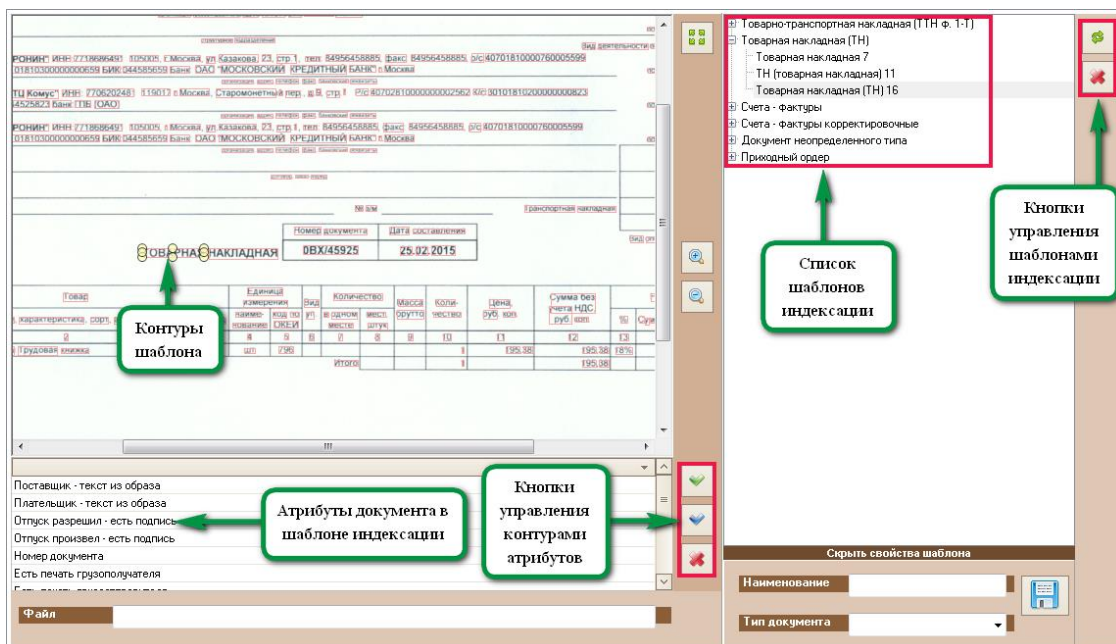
РОНИН" ИНН 7718686491 105005, г.Москва, ул Казакова, 23, стр 1, тел 84956458885, факс 84956458885, р/с 40701810000760005599 01810300000000659 БИК 044585659 Банк ОАО "МОСКОВСКИЙ КРЕДИТНЫЙ БАНК" г.Москва

ТЦ Комус" ИНН 7706202481 119017 г.Москва, Старомонетный пер., д.9, стр.1 Р/с 40702810000000002562 К/с 30101810200000000823 4525823 банк ПБ (ОАО)

РОНИН" ИНН 7718686491 105005, г.Москва, ул Казакова, 23, стр 1, тел 84956458885, факс 84956458885, р/с 40701810000760005599 01810300000000659 БИК 044585659 Банк ОАО "МОСКОВСКИЙ КРЕДИТНЫЙ БАНК" г.Москва

Вид деятельности

№ бля

транспортная накладная

| Номер документа | Дата составления |
|---|---|
| DBX/45925 | 25.02.2015 |

ТОВАРНАЯ НАКЛАДНАЯ

| Товар | Единица измерения | | Вид | Количество | | Масса брутто | Количество | Цена | Сумма без учета НДС |
|---|---|---|---|---|---|---|---|---|---|
| характеристика, сорт, | наименование | код по ОКЕИ | уп | в одном месте | мест, штук | | | руб. коп. | руб. коп. |
| 2 | 8 | 5 | 6 | 7 | 8 | 9 | 10 | 11 | 12 |
| Трудовая книжка | шт | 796 | | | | | 1 | 195,38 | 195,38 | 18% |
| | | | | Итого | | | 1 | | 195,38 |

Контуры шаблона

Поставщик - текст из образа
Плательщик - текст из образа
Отпуск разрешил - есть подпись
Отпуск произвел - есть подпись
Номер документа
Есть печать грузополучателя

Атрибуты документа в шаблоне индексации

Кнопки управления контурами атрибутов

Файл

Товарно-транспортная накладная (ТТН ф. 1-Т)
Товарная накладная (ТН)
Товарная накладная 7
ТН (товарная накладная) 11
Товарная накладная (ТН) 16
Счета - фактуры
Счета - фактуры корректировочные
Документ неопределенного типа
Приходный ордер

Список шаблонов индексации

Кнопки управления шаблонами индексации

Скрыть свойства шаблона

Наименование

Тип документа